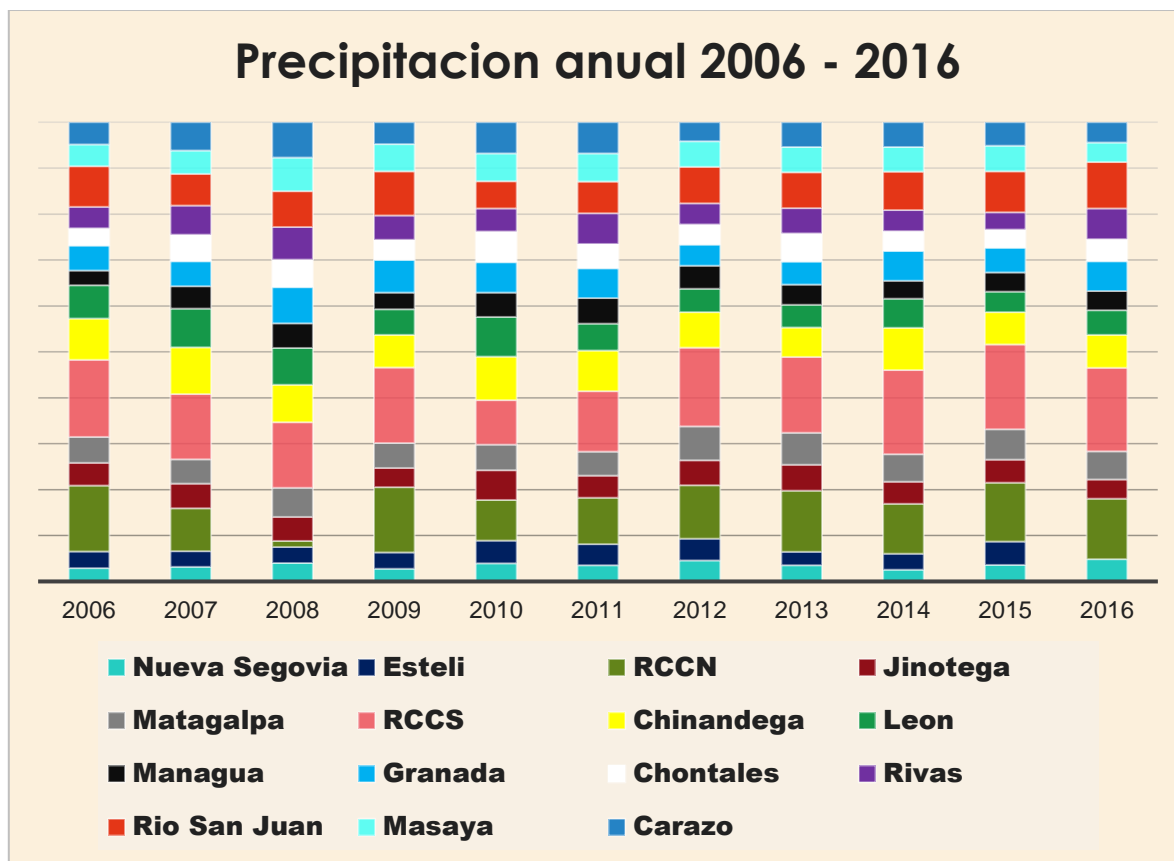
Precipitacion anual 2006 - 2016

2006 2007 2008 2009 2010 2011 2012 2013 2014 2015 2016

Nueva Segovia
Esteli
RCCN
Jinotega
Matagalpa
RCCS
Chinandega
Leon
Managua
Granada
Chontales
Rivas
Rio San Juan
Masaya
Carazo